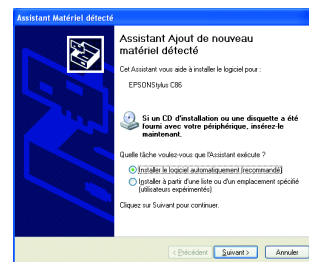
Assistant Matériel détecté

Assistant Ajout de nouveau matériel détecté

Cet Assistant vous aide à installer le logiciel pour :

EPSONStylus C86

Si un CD d'installation ou une disquette a été fourni avec votre périphérique, insérez-le maintenant.

Quelle tâche voulez-vous que l'Assistant exécute ?

Installer le logiciel automatiquement (recommandé)

Installer à partir d'une liste ou d'un emplacement spécifié (utilisateurs expérimentés)

Cliquez sur Suivant pour continuer.

< Précédent Suivant > Annuler